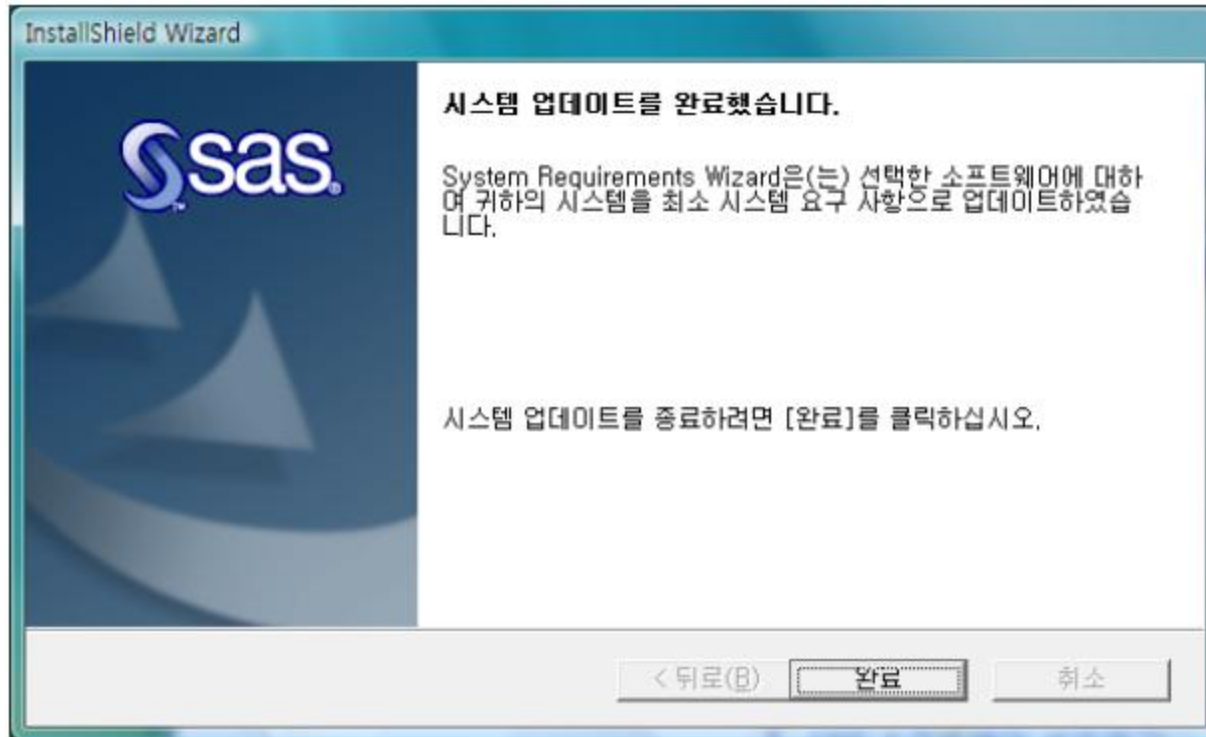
InstallShield Wizard

sas.

시스템 업데이트를 완료했습니다.

System Requirements Wizard은(는) 선택한 소프트웨어에 대하여 귀하의 시스템을 최소 시스템 요구 사항으로 업데이트하였습니다.

시스템 업데이트를 종료하려면 [완료]를 클릭하십시오.

< 뒤로(B) 완료 취소